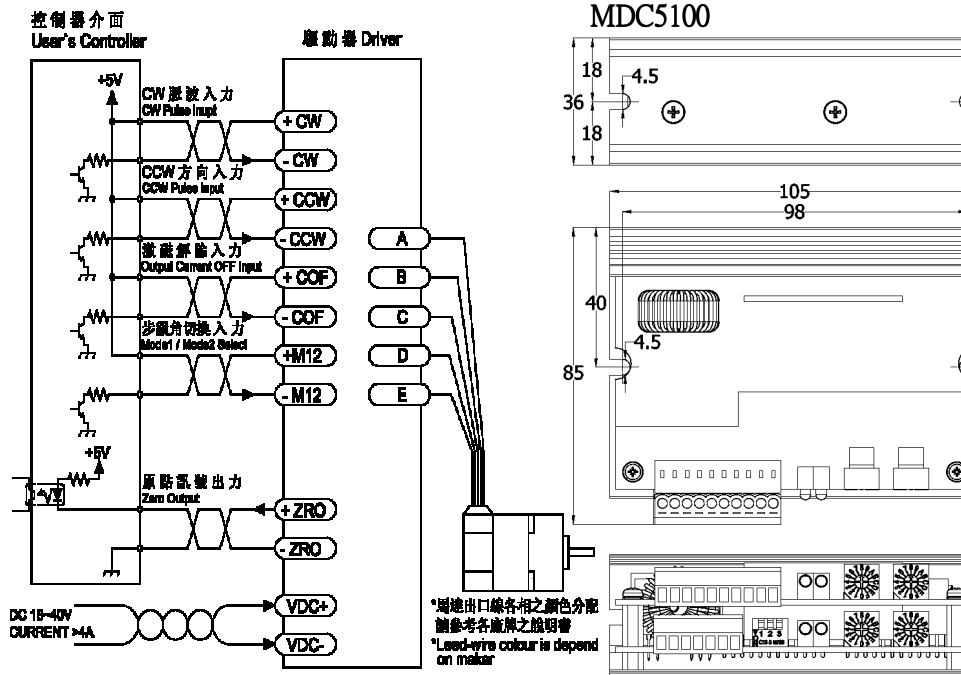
控制器介面
User's Controller

驅動器 Driver

MDC5100

+5V

CW脈波入力
CW Pulse Input

+CW

-CW

CCW方向入力
CCW Pulse Input

+CCW

-CCW

激磁解除入力
Output Current OFF Input

+COF

-COF

步級角切換入力
Mode1 / Mode2 Select

+M12

-M12

+5V

原點訊號出力
Zero Output

+ZRO

-ZRO

DC 15~40V
CURRENT >4A

VDC+

VDC-

A

B

C

D

E

*馬達出口線各相之顏色分配請參考各廠牌之說明書
*Lead-wire colour is depend on maker

18

4.5

36

18

105

98

40

4.5

85

1 2 3